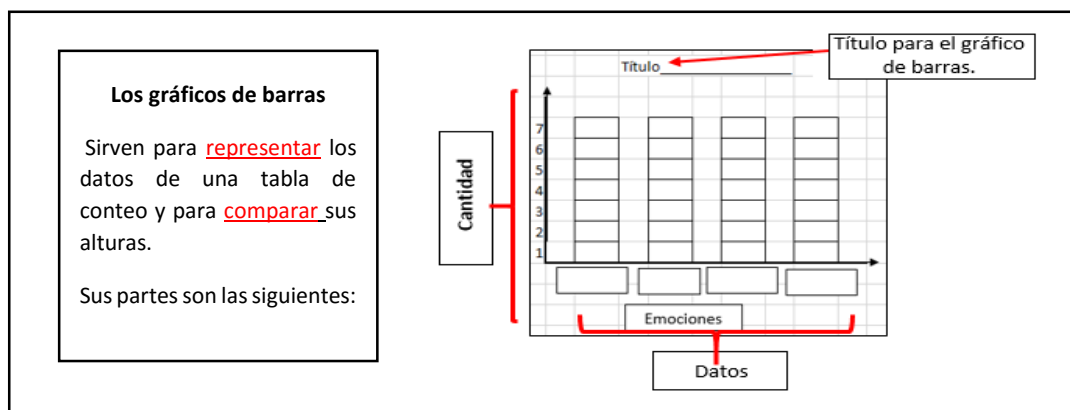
Los gráficos de barras

Sirven para representar los datos de una tabla de conteo y para comparar sus alturas.

Sus partes son las siguientes:

Título para el gráfico de barras.

Título

Cantidad

7
6
5
4
3
2
1

Emociones

Datos